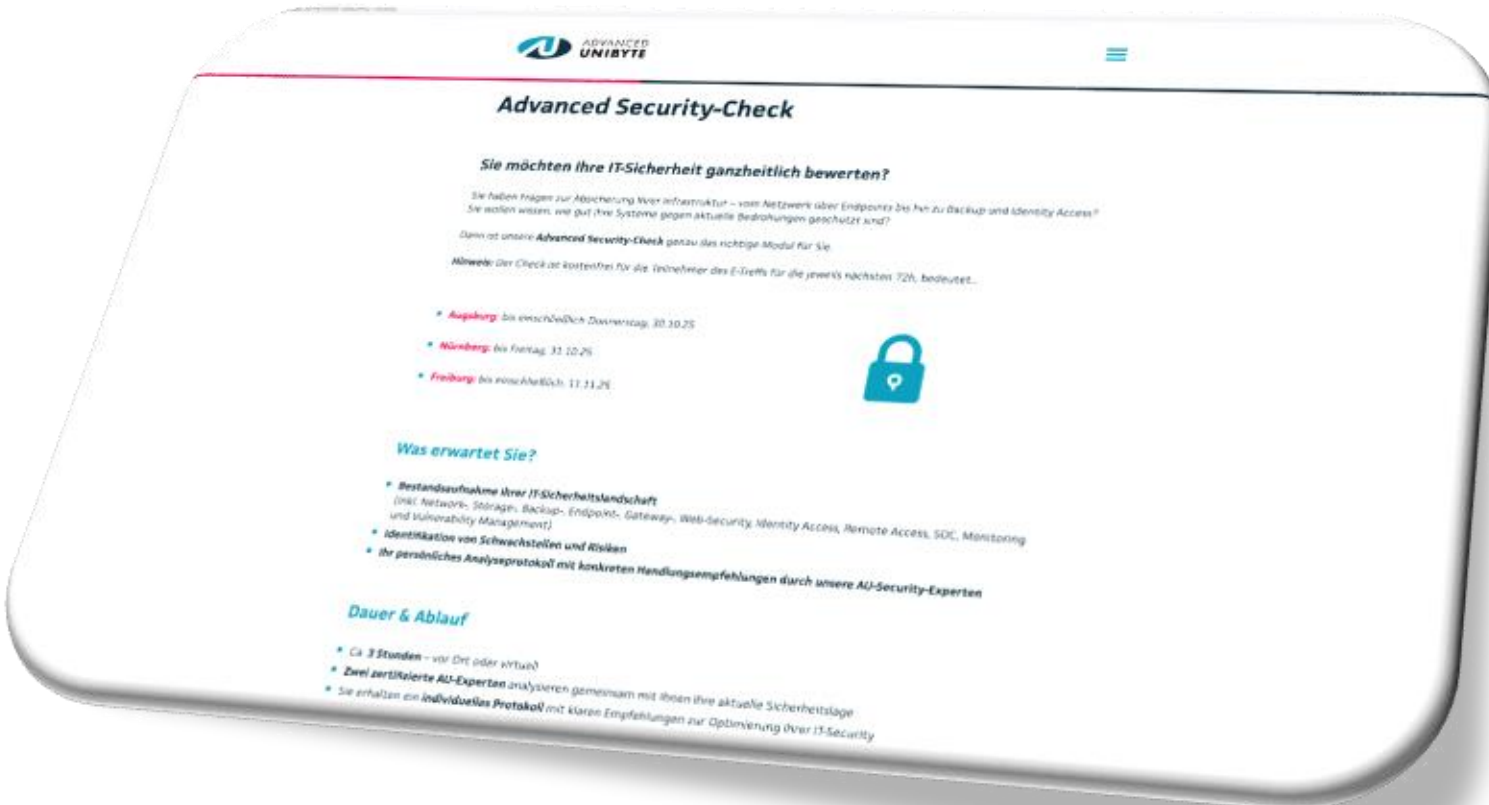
ADVANCED UNIBYTE

Advanced Security-Check

Sie möchten Ihre IT-Sicherheit ganzheitlich bewerten?

Sie haben Fragen zur Absicherung Ihrer Infrastruktur – vom Netzwerk über Endpoints bis hin zu Backup und Identity Access? Sie wollen wissen, wie gut Ihre Systeme gegen aktuelle Bedrohungen geschützt sind?

Dann ist unsere Advanced Security-Check genau das richtige Modul für Sie.

Hinweis: Der Check ist kostenfrei für die Teilnehmer des E-Treffs für die jeweils nächsten 72h, bedeutet...

- Augsburg: bis einschließlich Donnerstag, 30.10.25
- Nürnberg: bis Freitag, 31.10.25
- Freiburg: bis einschließlich: 11.11.25

Was erwartet Sie?

- Bestandsaufnahme Ihrer IT-Sicherheitslandschaft (inkl. Network-, Storage-, Backup-, Endpoint-, Gateway-, Web-Security, Identity Access, Remote Access, SOC, Monitoring und Vulnerability Management)
- Identifikation von Schwachstellen und Risiken
- Ihr persönliches Analyseprotokoll mit konkreten Handlungsempfehlungen durch unsere AU-Security-Experten

Dauer & Ablauf

- Ca. 3 Stunden – vor Ort oder virtuell
- Zwei zertifizierte AU-Experten analysieren gemeinsam mit Ihnen Ihre aktuelle Sicherheitslage
- Sie erhalten ein individuelles Protokoll mit klaren Empfehlungen zur Optimierung Ihrer IT-Security